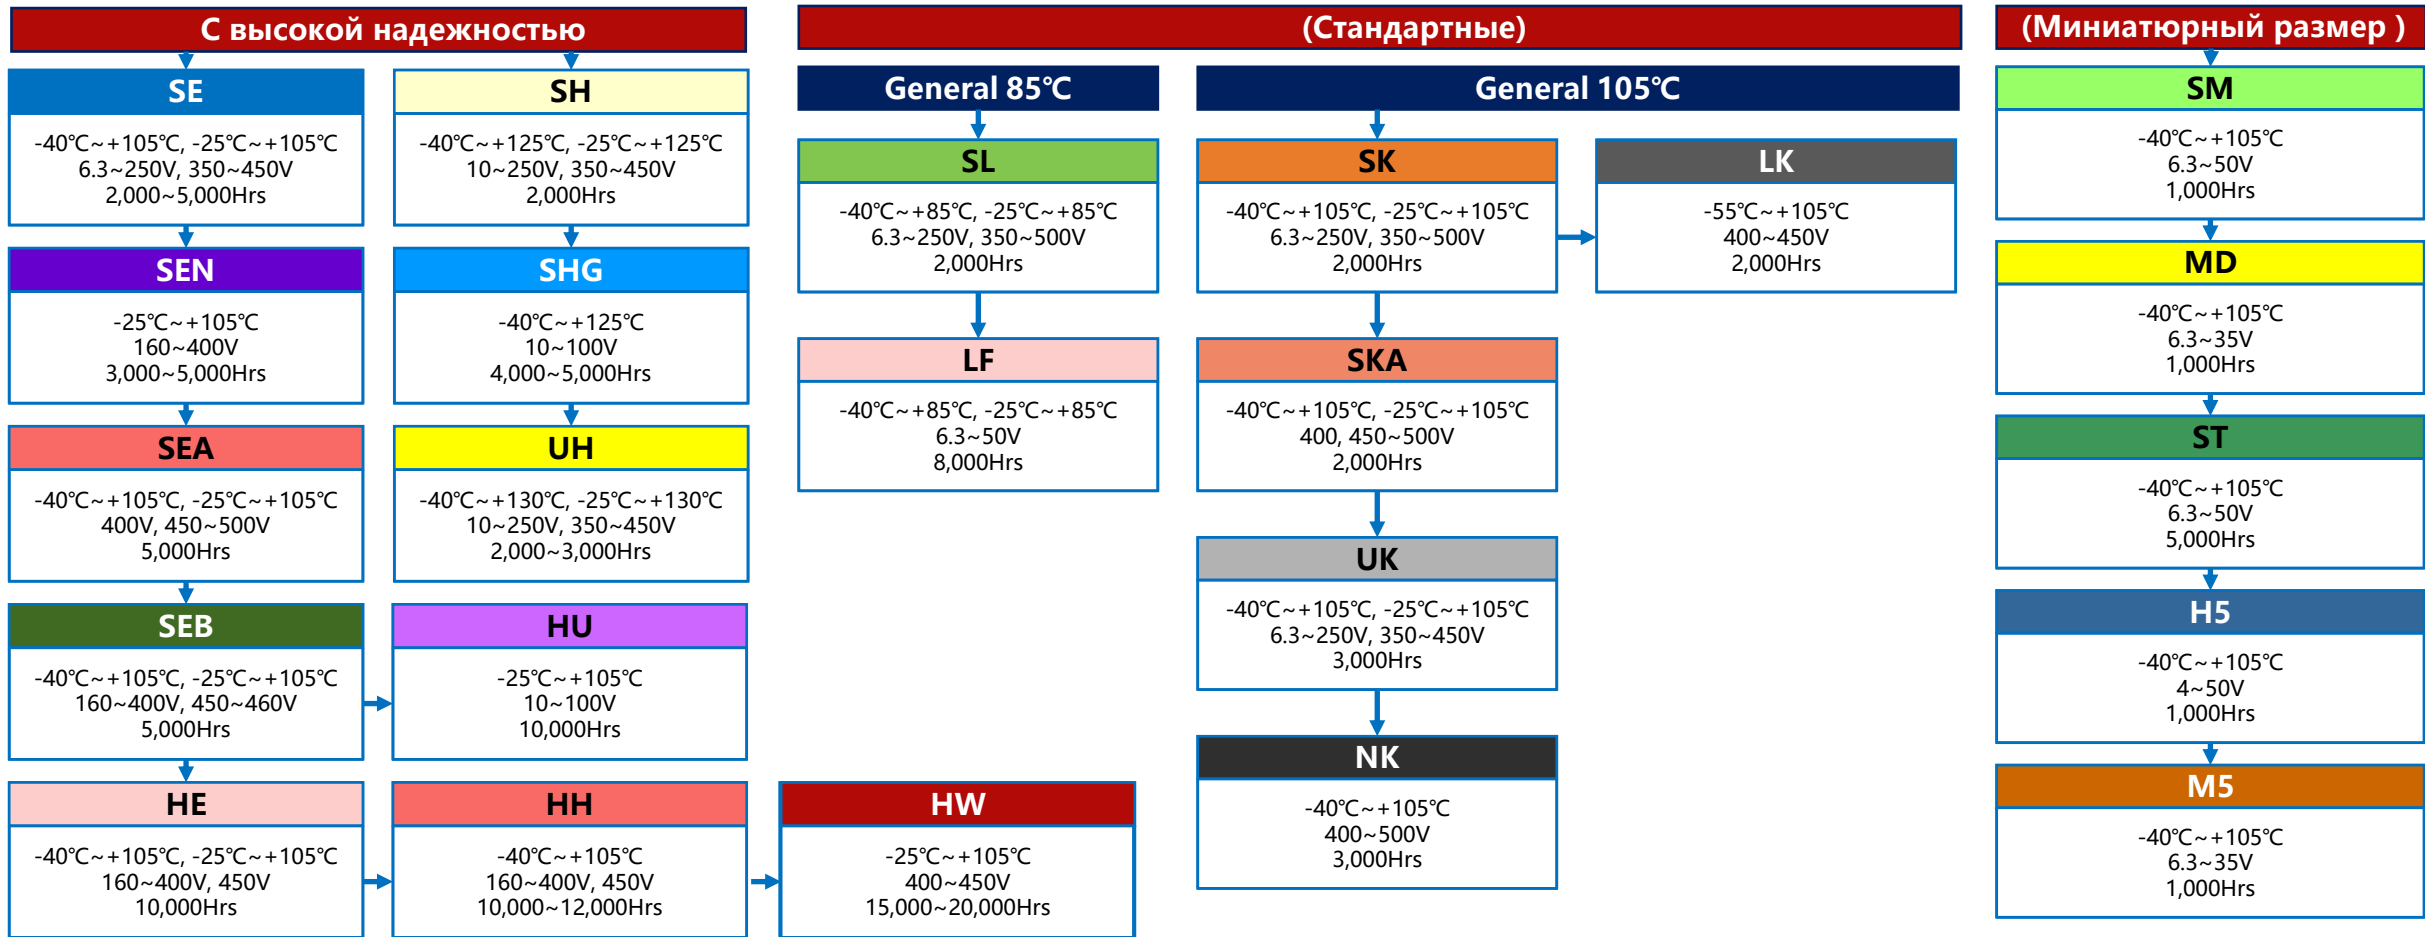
С высокой надежностью

SE
-40℃~+105℃, -25℃~+105℃
6.3~250V, 350~450V
2,000~5,000Hrs

SH
-40℃~+125℃, -25℃~+125℃
10~250V, 350~450V
2,000Hrs

SEN
-25℃~+105℃
160~400V
3,000~5,000Hrs

SHG
-40℃~+125℃
10~100V
4,000~5,000Hrs

SEA
-40℃~+105℃, -25℃~+105℃
400V, 450~500V
5,000Hrs

UH
-40℃~+130℃, -25℃~+130℃
10~250V, 350~450V
2,000~3,000Hrs

SEB
-40℃~+105℃, -25℃~+105℃
160~400V, 450~460V
5,000Hrs

HU
-25℃~+105℃
10~100V
10,000Hrs

HE
-40℃~+105℃, -25℃~+105℃
160~400V, 450V
10,000Hrs

HH
-40℃~+105℃
160~400V, 450V
10,000~12,000Hrs

HW
-25℃~+105℃
400~450V
15,000~20,000Hrs

(Стандартные)

General 85℃

SL
-40℃~+85℃, -25℃~+85℃
6.3~250V, 350~500V
2,000Hrs

LF
-40℃~+85℃, -25℃~+85℃
6.3~50V
8,000Hrs

General 105℃

SK
-40℃~+105℃, -25℃~+105℃
6.3~250V, 350~500V
2,000Hrs

LK
-55℃~+105℃
400~450V
2,000Hrs

SKA
-40℃~+105℃, -25℃~+105℃
400, 450~500V
2,000Hrs

UK
-40℃~+105℃, -25℃~+105℃
6.3~250V, 350~450V
3,000Hrs

NK
-40℃~+105℃
400~500V
3,000Hrs

(Миниатюрный размер )

SM
-40℃~+105℃
6.3~50V
1,000Hrs

MD
-40℃~+105℃
6.3~35V
1,000Hrs

ST
-40℃~+105℃
6.3~50V
5,000Hrs

H5
-40℃~+105℃
4~50V
1,000Hrs

M5
-40℃~+105℃
6.3~35V
1,000Hrs